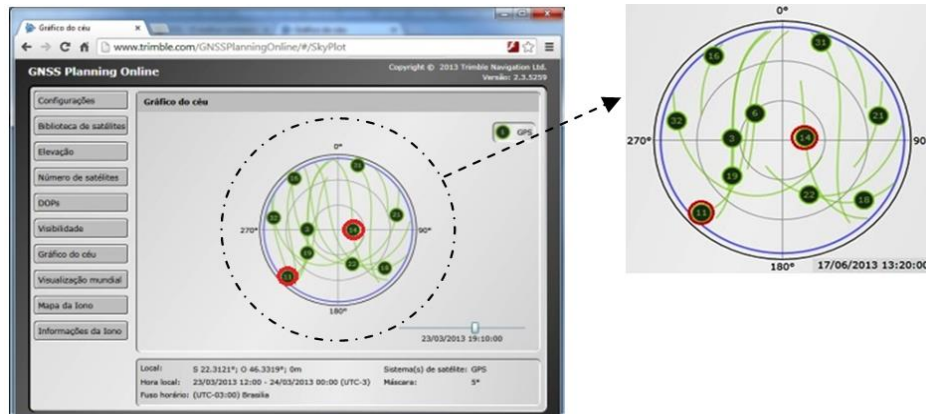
Gráfico do céu
www.trimble.com/GNSSPlanningOnline/#/SkyPlot
GNSS Planning Online
Copyright © 2013 Trimble Navigation Ltd.
Versão: 2.3.5259
Configurações
Biblioteca de satélites
Elevação
Número de satélites
DOPs
Visibilidade
Gráfico do céu
Visualização mundial
Mapa da Iono
Informações da Iono
Gráfico do céu
GPS
0°
270°
90°
180°
31
16
32
6
21
3
14
19
22
18
11
23/03/2013 19:10:00
Local: S 22.3121°; O 46.3319°; 0m
Hora local: 23/03/2013 12:00 - 24/03/2013 00:00 (UTC-3)
Fuso horário: (UTC-03:00) Brasília
Sistema(s) de satélite: GPS
Máscara: 5°

0°
31
16
6
21
32
270°
3
14
90
19
22
18
11
180°
17/06/2013 13:20:00